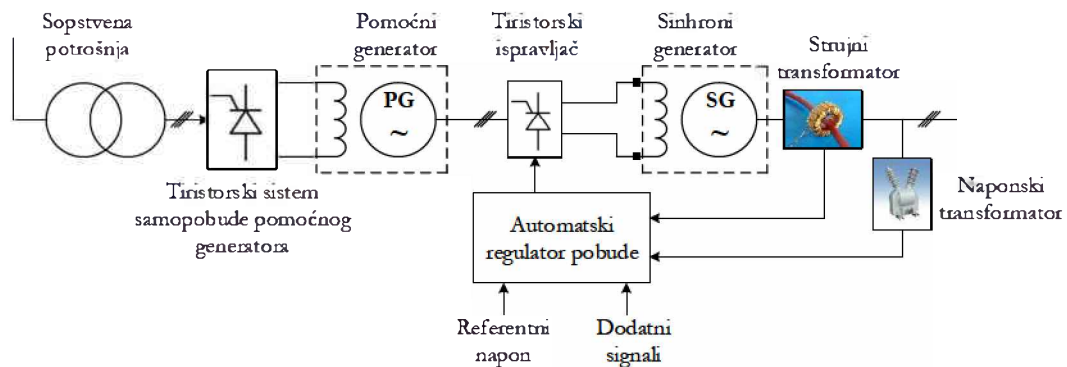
Sopstvena potrošnja

Tiristorski sistem samopobude pomoćnog generatora

Pomoćni generator

PG
~

Tiristorski ispravljač

Sinhroni generator

SG
~

Strujni transformator

Naponski transformator

Automatski regulator pobude

Referentni napon

Dodatni signali